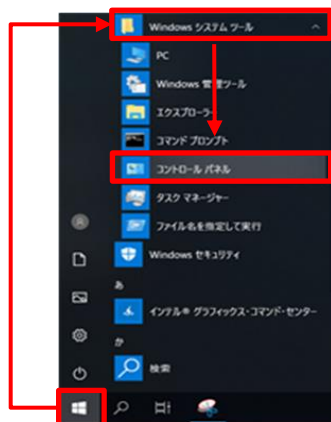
Windows システム ツール
PC
Windows 管理ツール
エクスプローラー
コマンド プロンプト
コントロール パネル
タスク マネージャー
ファイル名を指定して実行
Windows セキュリティ
あ
インテル® グラフィックス・コマンド・センター
か
検索